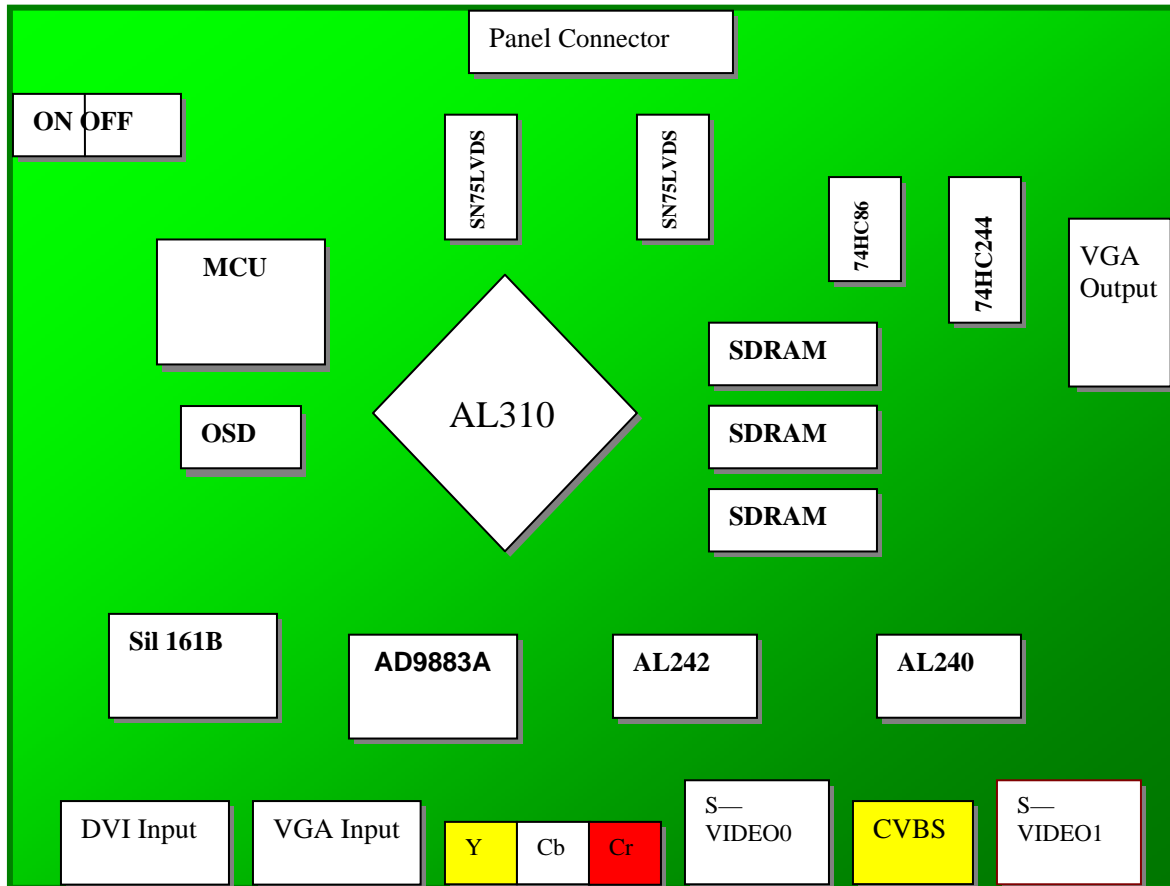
Panel Connector

ON OFF

SN75LVDS

SN75LVDS

74HC86

74HC244

VGA Output

MCU

AL310

SDRAM

SDRAM

SDRAM

OSD

Sil 161B

AD9883A

AL242

AL240

DVI Input

VGA Input

Y Cb Cr

S—VIDEO0

CVBS

S—VIDEO1